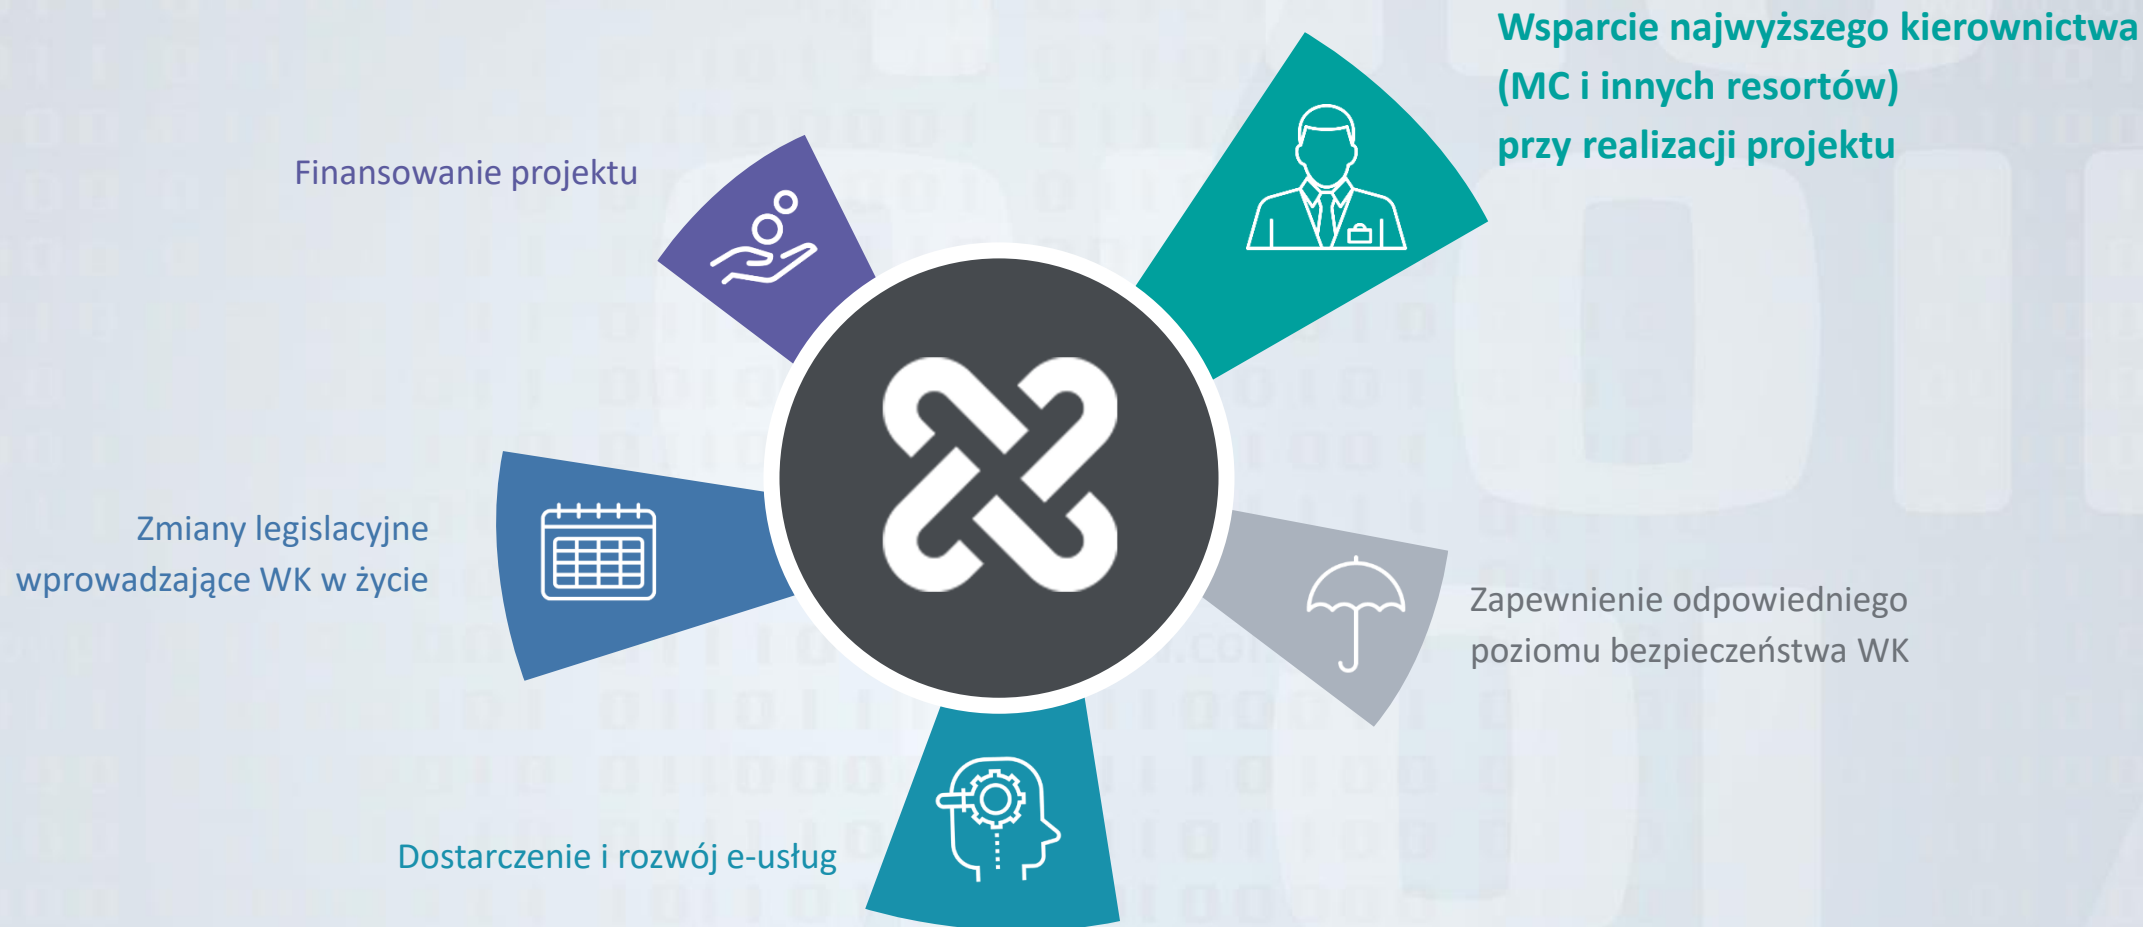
Wsparcie najwyższego kierownictwa (MC i innych resortów) przy realizacji projektu

Finansowanie projektu

Zmiany legislacyjne wprowadzające WK w życie

Zapewnienie odpowiedniego poziomu bezpieczeństwa WK

Dostarczenie i rozwój e-usług